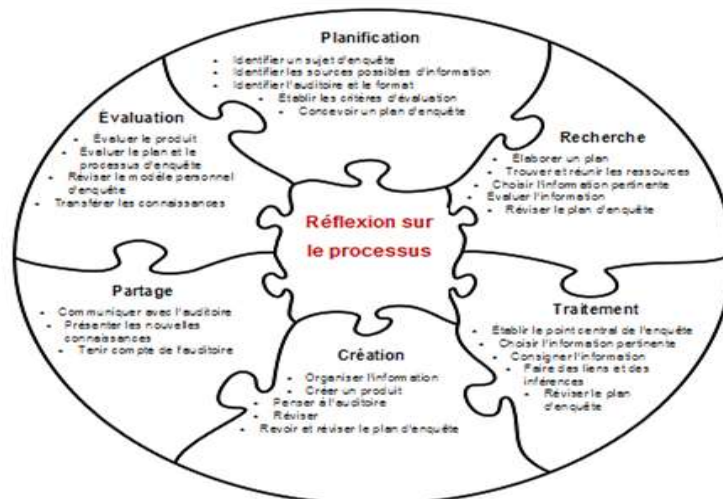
Planification

- Identifier un sujet d'enquête
- Identifier les sources possibles d'information
- Identifier l'auditoire et le format
- Établir les critères d'évaluation
- Concevoir un plan d'enquête

Évaluation

- Évaluer le produit
- Évaluer le plan et le processus d'enquête
- Réviser le modèle personnel d'enquête
- Transférer les connaissances

Recherche

- Élaborer un plan
- Trouver et réunir les ressources
- Choisir l'information pertinente
- Évaluer l'information
- Réviser le plan d'enquête

Réflexion sur le processus

Partage

- Communiquer avec l'auditoire
- Présenter les nouvelles connaissances
- Tenir compte de l'auditoire

Traitement

- Établir le point central de l'enquête
- Choisir l'information pertinente
- Consigner l'information
- Faire des liens et des inférences
- Réviser le plan d'enquête

Création

- Organiser l'information
- Créer un produit
- Penser à l'auditoire
- Réviser
- Revoir et réviser le plan d'enquête